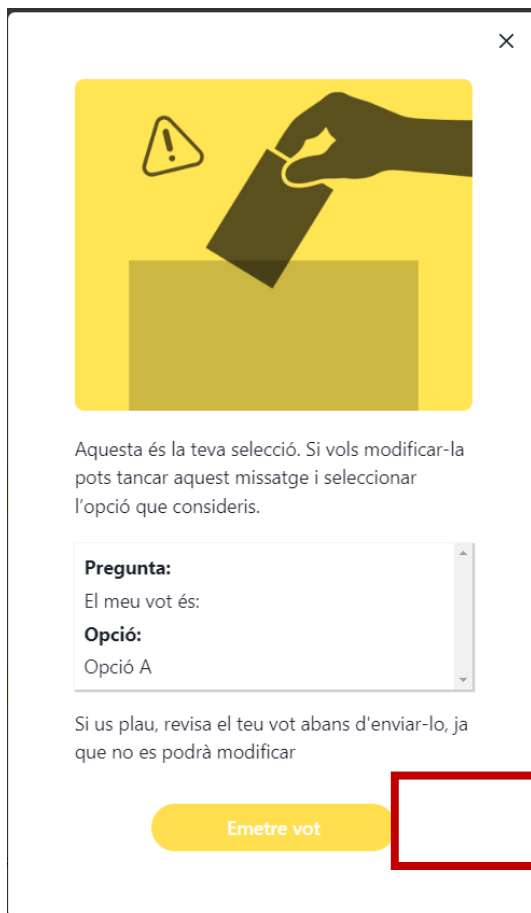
×

Aquesta és la teva selecció. Si vols modificar-la pots tancar aquest missatge i seleccionar l'opció que consideris.

**Pregunta:**
El meu vot és:
**Opció:**
Opció A

Si us plau, revisa el teu vot abans d'enviar-lo, ja que no es podrà modificar

Emetre vot